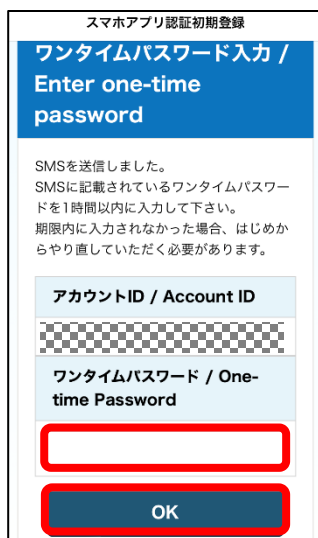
スマホアプリ認証初期登録

ワンタイムパスワード入力 / Enter one-time password

SMSを送信しました。
SMSに記載されているワンタイムパスワードを1時間以内に入力して下さい。
期限内に入力されなかった場合、はじめからやり直していただく必要があります。

アカウントID / Account ID

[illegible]

ワンタイムパスワード / One-time Password

OK